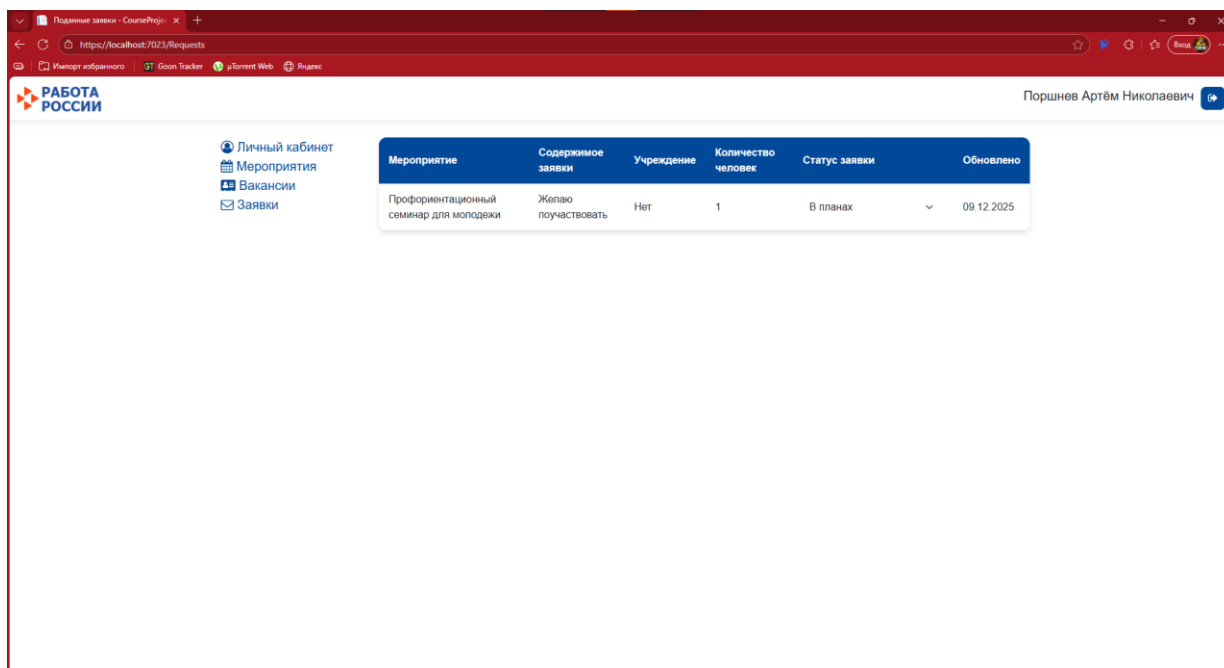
Поданные заявки - CourseProje ×

https://localhost:7023/Requests

Вход

Импорт избранного | GT Goon Tracker | µTorrent Web | Яндекс

РАБОТА РОССИИ

Поршнев Артём Николаевич

Личный кабинет
Мероприятия
Вакансии
Заявки

| Мероприятие | Содержимое заявки | Учреждение | Количество человек | Статус заявки | Обновлено |
|---|---|---|---|---|---|
| Профориентационный семинар для молодежи | Желаю поучаствовать | Нет | 1 | В планах | 09.12.2025 |